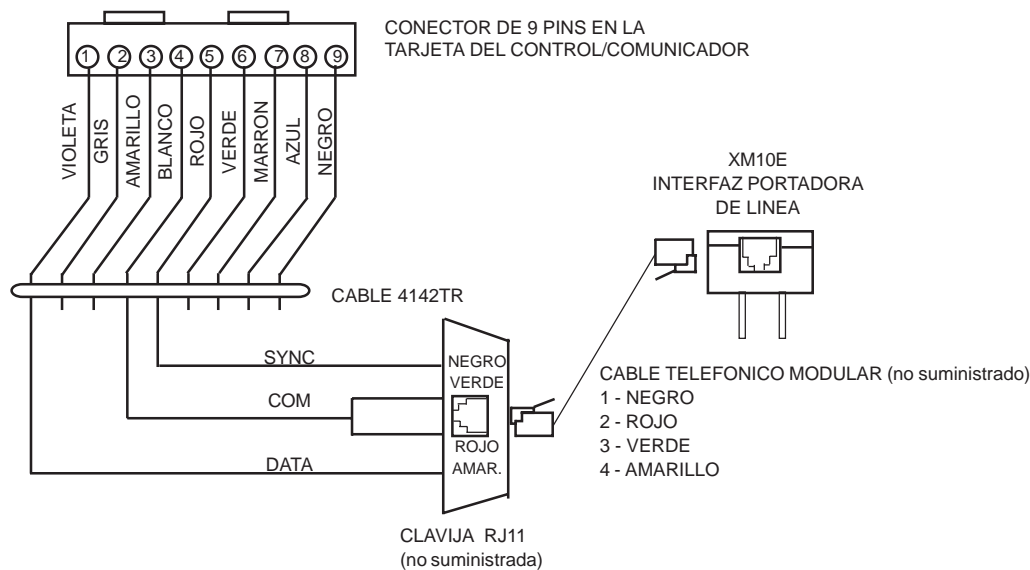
CONECTOR DE 9 PINS EN LA TARJETA DEL CONTROL/COMUNICADOR

1 2 3 4 5 6 7 8 9

VIOLETA
GRIS
AMARILLO
BLANCO
ROJO
VERDE
MARRON
AZUL
NEGRO

XM10E
INTERFAZ PORTADORA
DE LINEA

CABLE 4142TR

SYNC
NEGRO
VERDE
COM
ROJO
AMAR.
DATA

CABLE TELEFONICO MODULAR (no suministrado)
1 - NEGRO
2 - ROJO
3 - VERDE
4 - AMARILLO

CLAVIJA RJ11
(no suministrada)